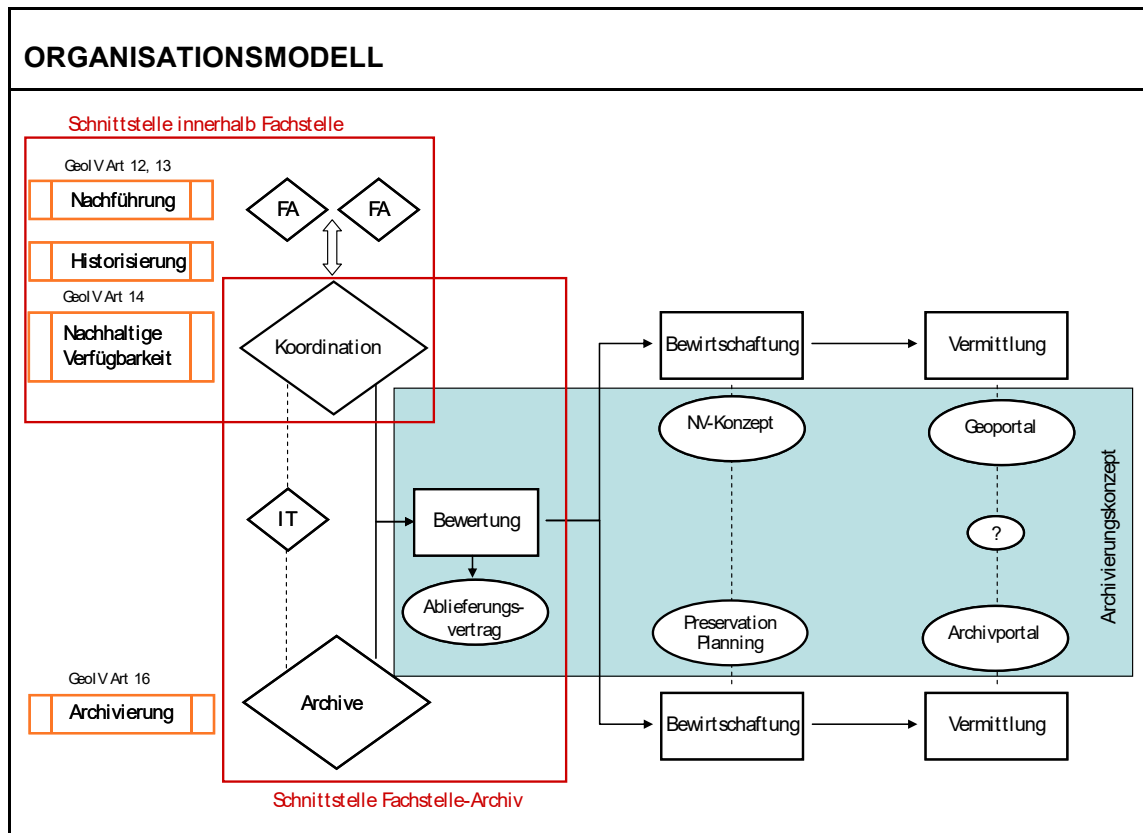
ORGANISATIONSMODELL

Schnittstelle innerhalb Fachstelle

GeoIV Art 12, 13

Nachführung

Historisierung

GeoIV Art 14

Nachhaltige Verfügbarkeit

FA

FA

Koordination

IT

Archive

GeoIV Art 16

Archivierung

Bewertung

Ablieferungsvertrag

Bewirtschaftung

Vermittlung

NV-Konzept

Geoportal

?

Preservation Planning

Archivportal

Archivierungskonzept

Bewirtschaftung

Vermittlung

Schnittstelle Fachstelle-Archiv